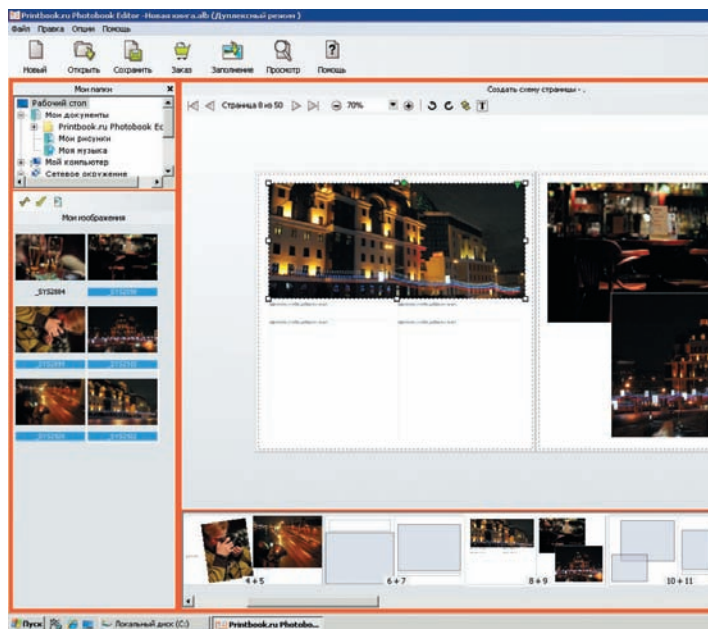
Printbook.ru Photobook Editor -Новая книга.alb (Дуплексный режим)

Файл Правка Опции Помощь

Новый Открыть Сохранить Заказ Заполнение Просмотр Помощь

Мои папки

Рабочий стол
Мои документы
Printbook.ru Photobook Ec
Мои рисунки
Моя музыка
Мой компьютер
Сетевое окружение

Мои изображения

_SYS2884
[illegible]
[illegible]
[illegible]
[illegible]
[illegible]

Создать схему страницы - .

Страница 8 из 50 70%

4 + 5
6 + 7
8 + 9
10 + 11

Пуск Локальный диск (C:) Printbook.ru Photobo...